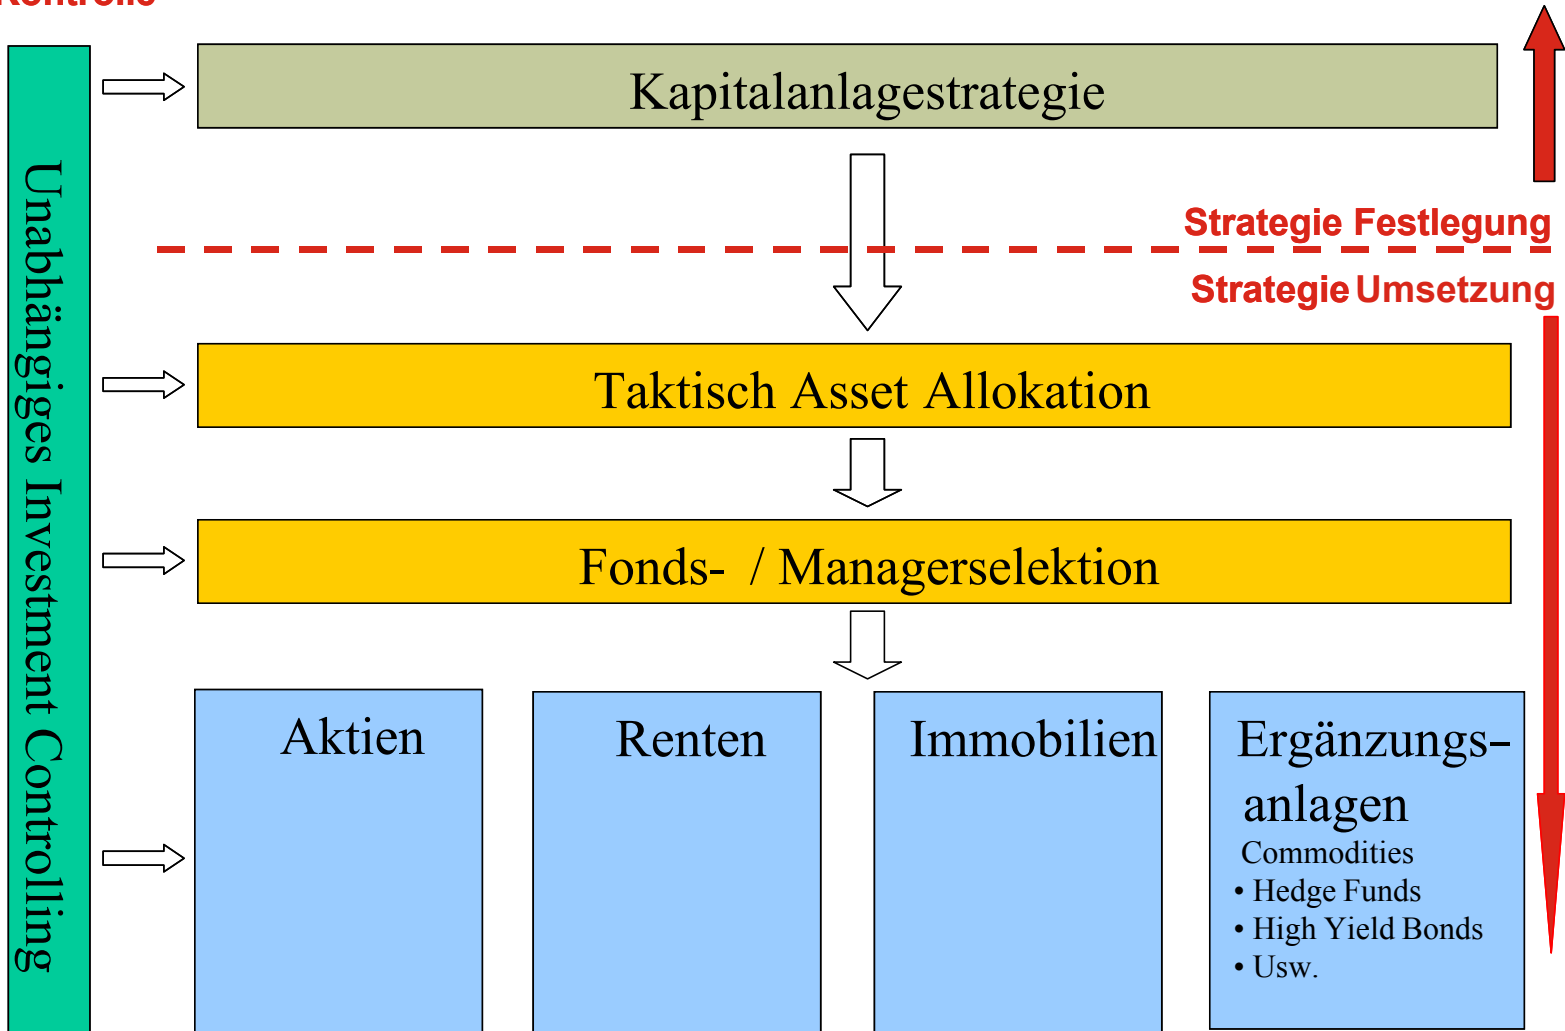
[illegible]

Unabhängiges Investment Controlling

Kapitalanlagestrategie

Strategie Festlegung

Strategie Umsetzung

Taktisch Asset Allokation

Fonds- / Managerselektion

Aktien

Renten

Immobilien

Ergänzungs-anlagen
Commodities
• Hedge Funds
• High Yield Bonds
• Usw.